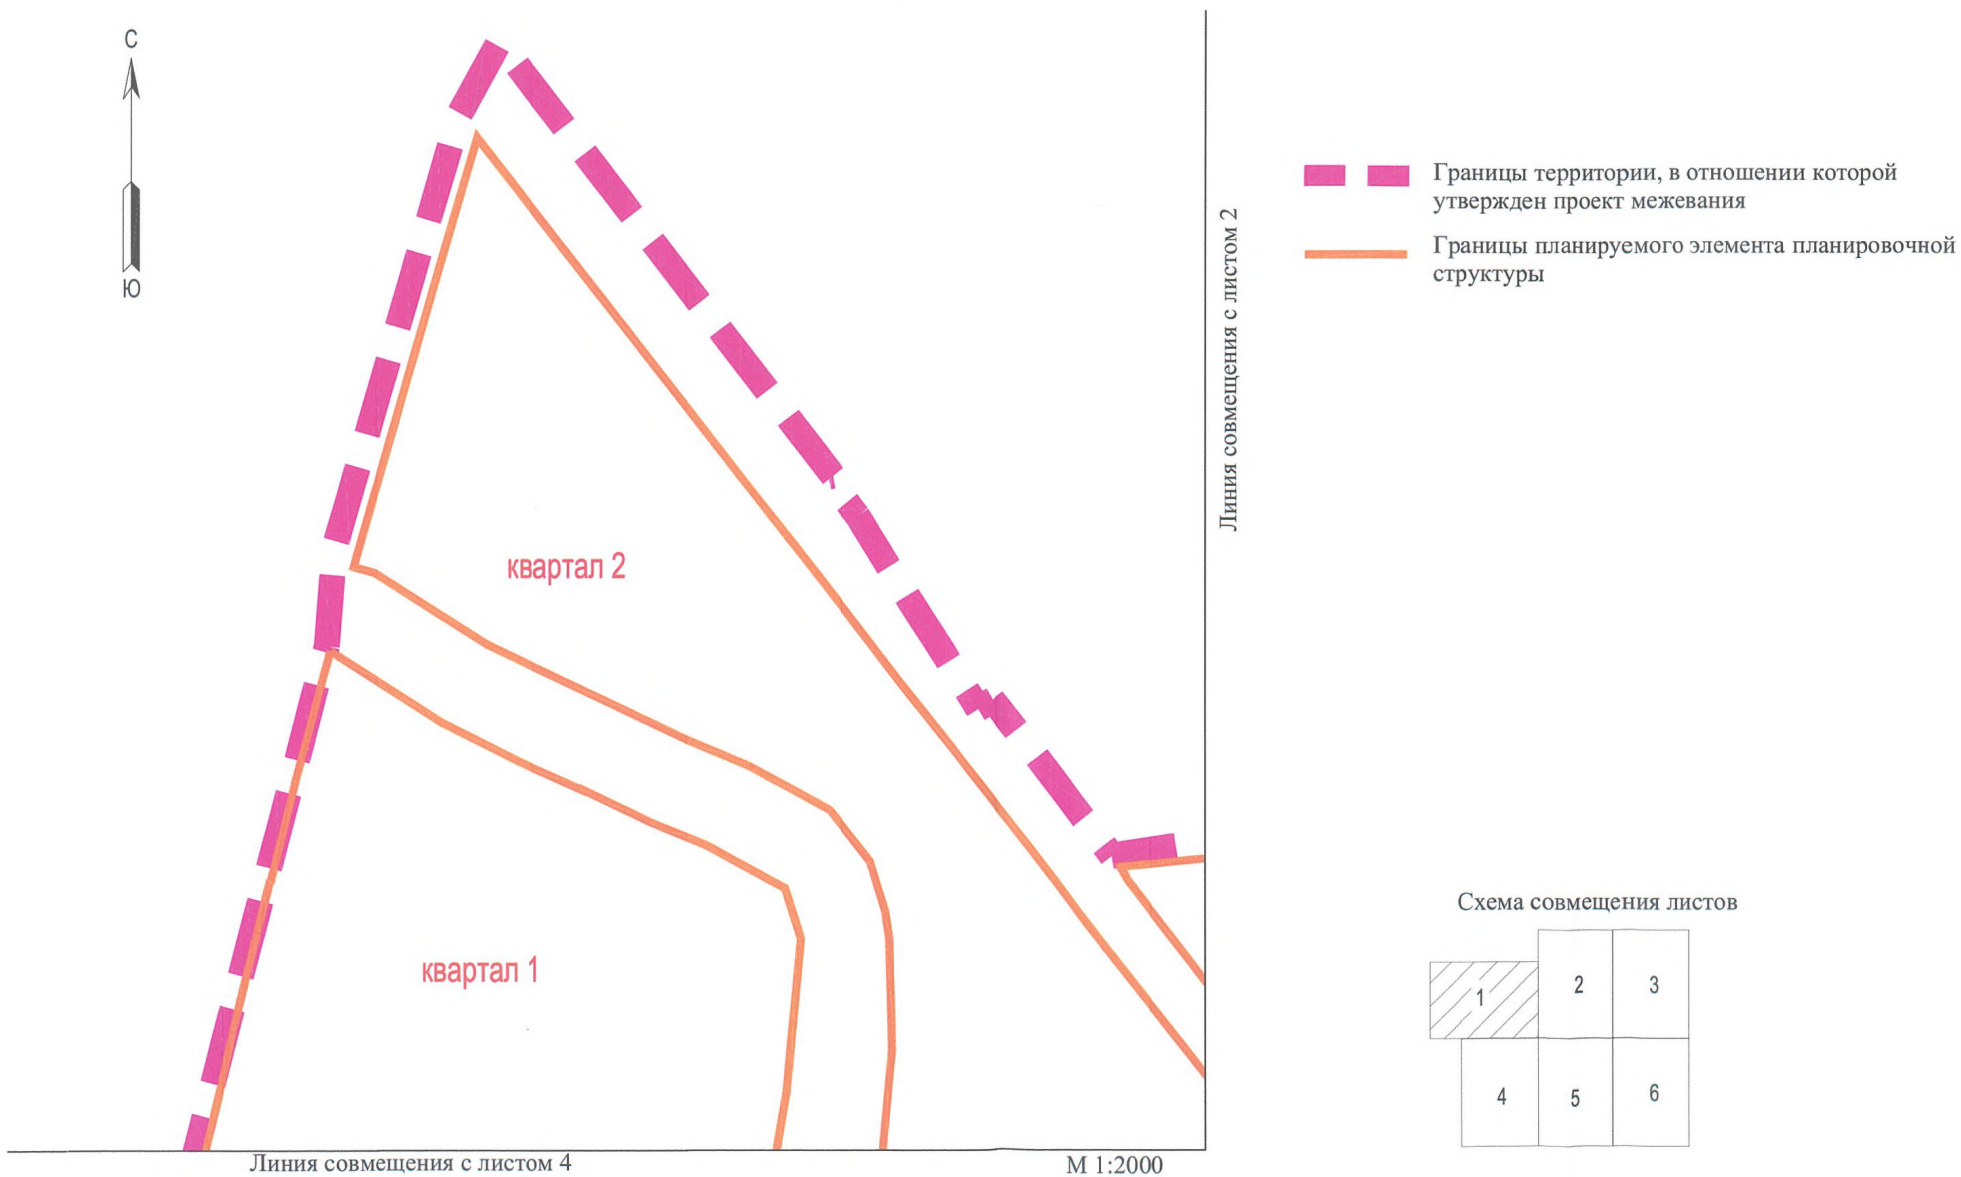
С

Ю

квартал 2

квартал 1

Линия совмещения с листом 2

Границы территории, в отношении которой утвержден проект межевания

Границы планируемого элемента планировочной структуры

Схема совмещения листов

| 1 | 2 | 3 |
|---|---|---|
| 4 | 5 | 6 |

Линия совмещения с листом 4

М 1:2000